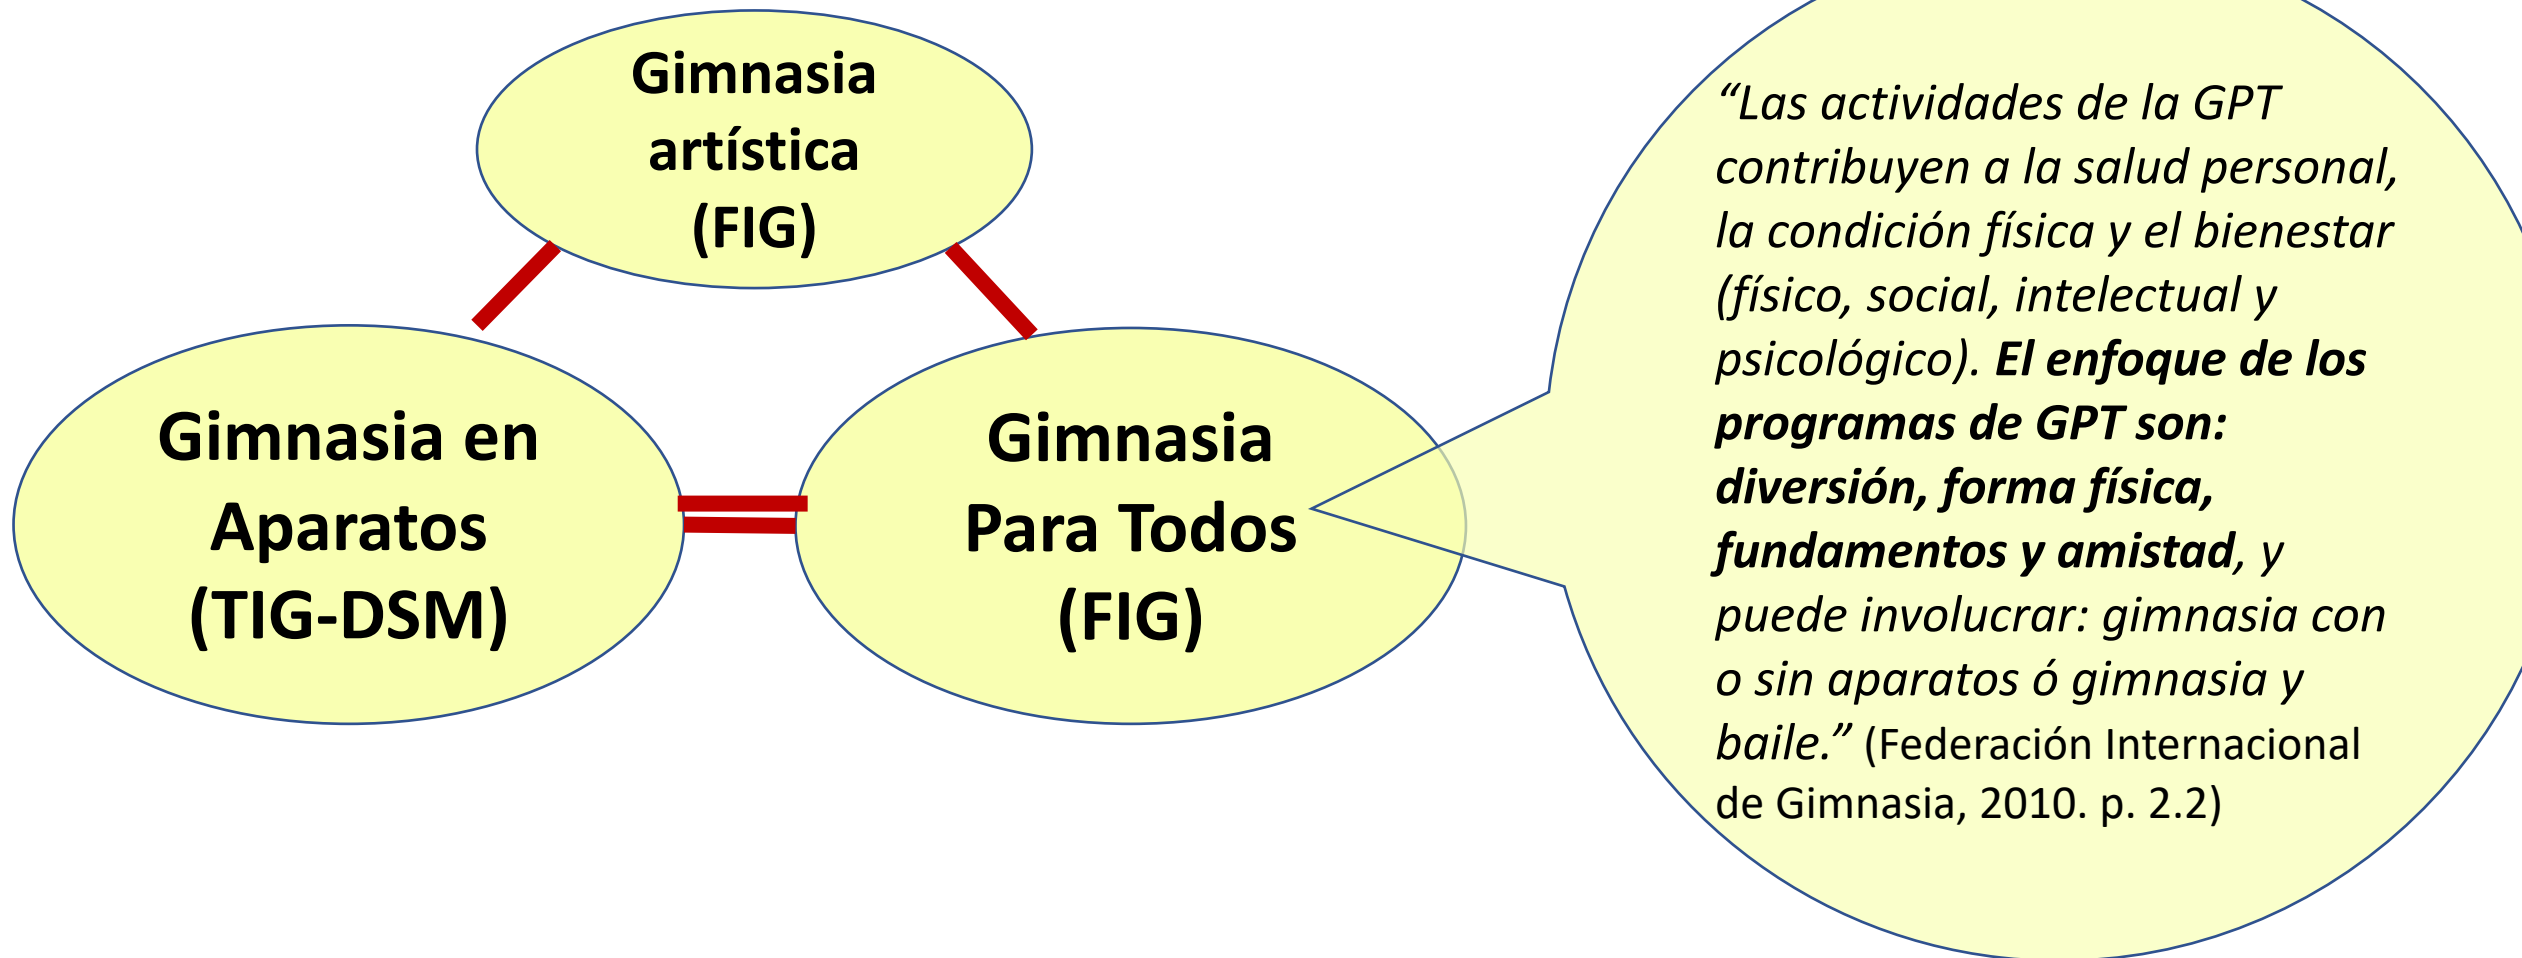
Gimnasia artística (FIG)

Gimnasia en Aparatos (TIG-DSM)

Gimnasia Para Todos (FIG)

“Las actividades de la GPT contribuyen a la salud personal, la condición física y el bienestar (físico, social, intelectual y psicológico). El enfoque de los programas de GPT son: diversión, forma física, fundamentos y amistad, y puede involucrar: gimnasia con o sin aparatos ó gimnasia y baile.” (Federación Internacional de Gimnasia, 2010. p. 2.2)